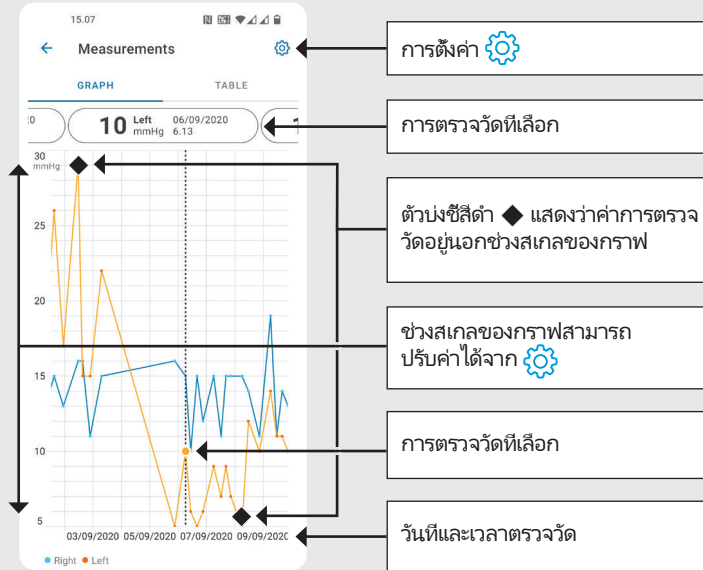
15.07

Measurements

GRAPH

TABLE

10 Left mmHg 06/09/2020 6.13

30 mmHg

25

20

15

10

5

03/09/2020 05/09/2020 07/09/2020 09/09/2020

Right Left

การตั้งค่า

การตรวจวัดที่เลือก

ตัวบ่งชี้สีดำ ◆ แสดงว่าค่าการตรวจวัดอยู่นอกช่วงสเกลของกราฟ

ช่วงสเกลของกราฟสามารถปรับค่าได้จาก

การตรวจวัดที่เลือก

วันที่และเวลาตรวจวัด